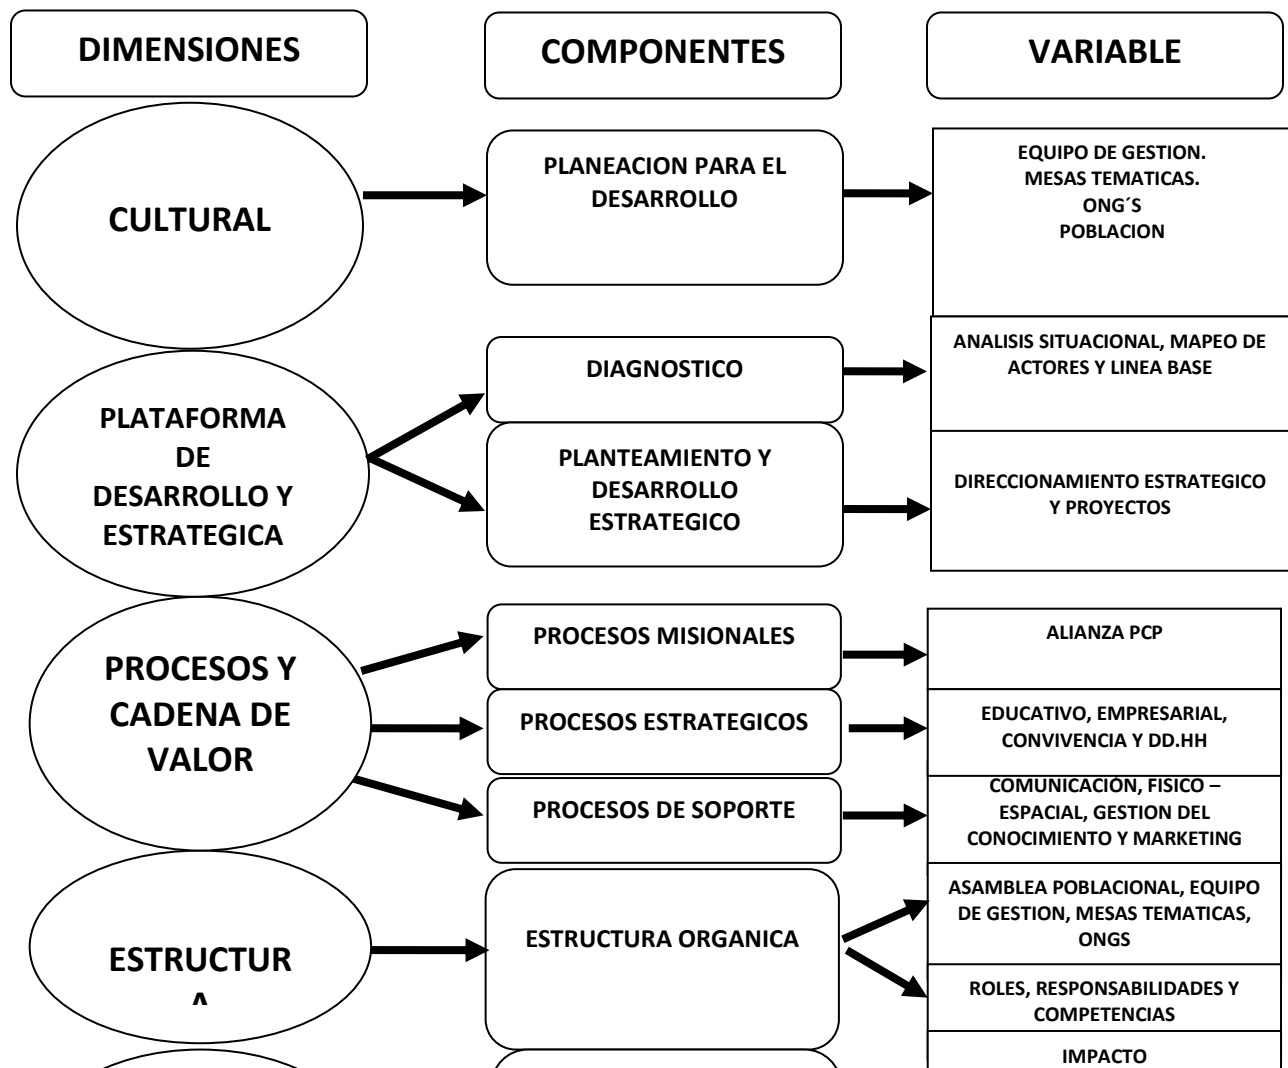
DIMENSIONES

COMPONENTES

VARIABLE

CULTURAL

PLANEACION PARA EL DESARROLLO

EQUIPO DE GESTION.
MESAS TEMATICAS.
ONG´S
POBLACION

PLATAFORMA DE DESARROLLO Y ESTRATEGICA

DIAGNOSTICO

ANALISIS SITUACIONAL, MAPEO DE ACTORES Y LINEA BASE

PLANTEAMIENTO Y DESARROLLO ESTRATEGICO

DIRECCIONAMIENTO ESTRATEGICO Y PROYECTOS

PROCESOS Y CADENA DE VALOR

PROCESOS MISIONALES

ALIANZA PCP

PROCESOS ESTRATEGICOS

EDUCATIVO, EMPRESARIAL, CONVIVENCIA Y DD.HH

PROCESOS DE SOPORTE

COMUNICACIÓN, FISICO – ESPACIAL, GESTION DEL CONOCIMIENTO Y MARKETING

ESTRUCTUR
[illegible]

ESTRUCTURA ORGANICA

ASAMBLEA POBLACIONAL, EQUIPO DE GESTION, MESAS TEMATICAS, ONGS

ROLES, RESPONSABILIDADES Y COMPETENCIAS

IMPACTO